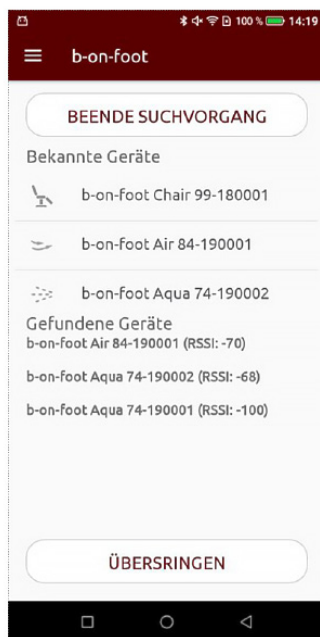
100 % 14:19

b-on-foot

BEENDE SUCHVORGANG

Bekannte Geräte

b-on-foot Chair 99-180001

b-on-foot Air 84-190001

b-on-foot Aqua 74-190002

Gefundene Geräte

b-on-foot Air 84-190001 (RSSI: -70)

b-on-foot Aqua 74-190002 (RSSI: -68)

b-on-foot Aqua 74-190001 (RSSI: -100)

ÜBERSRINGEN